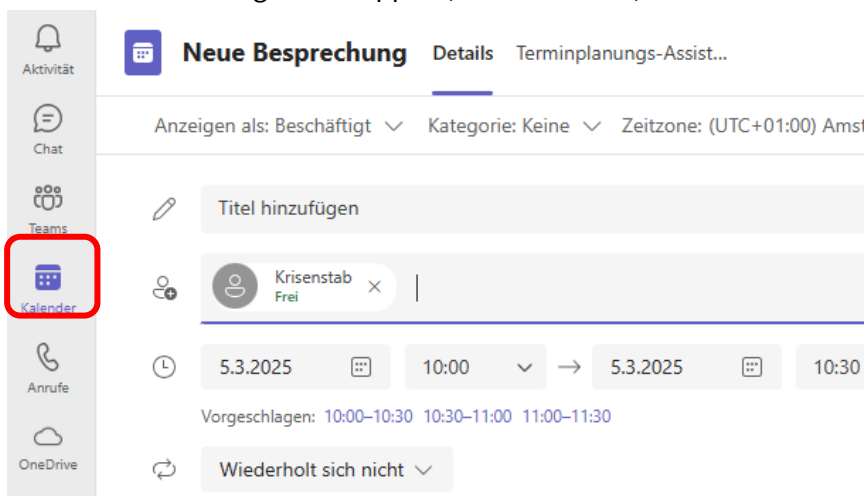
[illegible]

Aktivität

Chat

Teams

Kalender

Anrufe

OneDrive

Neue Besprechung Details Terminplanungs-Assist...

Anzeigen als: Beschäftigt Kategorie: Keine Zeitzone: (UTC+01:00) Amst

Titel hinzufügen

Krisenstab
Frei

5.3.2025 10:00 → 5.3.2025 10:30

Vorgeschlagen: 10:00–10:30 10:30–11:00 11:00–11:30

Wiederholt sich nicht